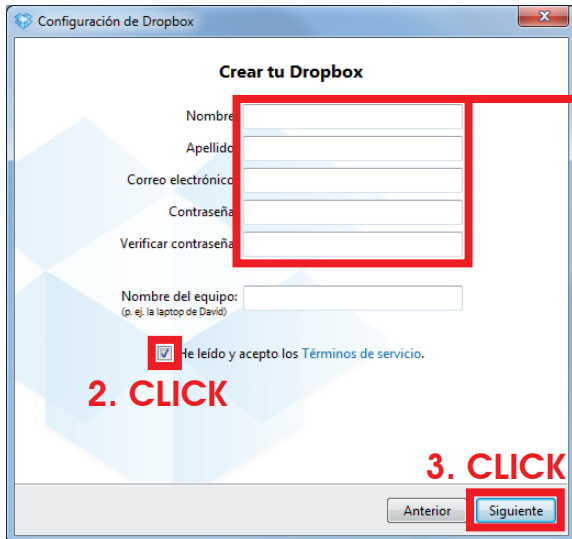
Configuración de Dropbox

Crear tu Dropbox

Nombre

Apellido

Correo electrónico

Contraseña

Verificar contraseña

Nombre del equipo:
(p. ej. la laptop de David)

He leído y acepto los Términos de servicio.

2. CLICK

3. CLICK

Anterior

Siguiente